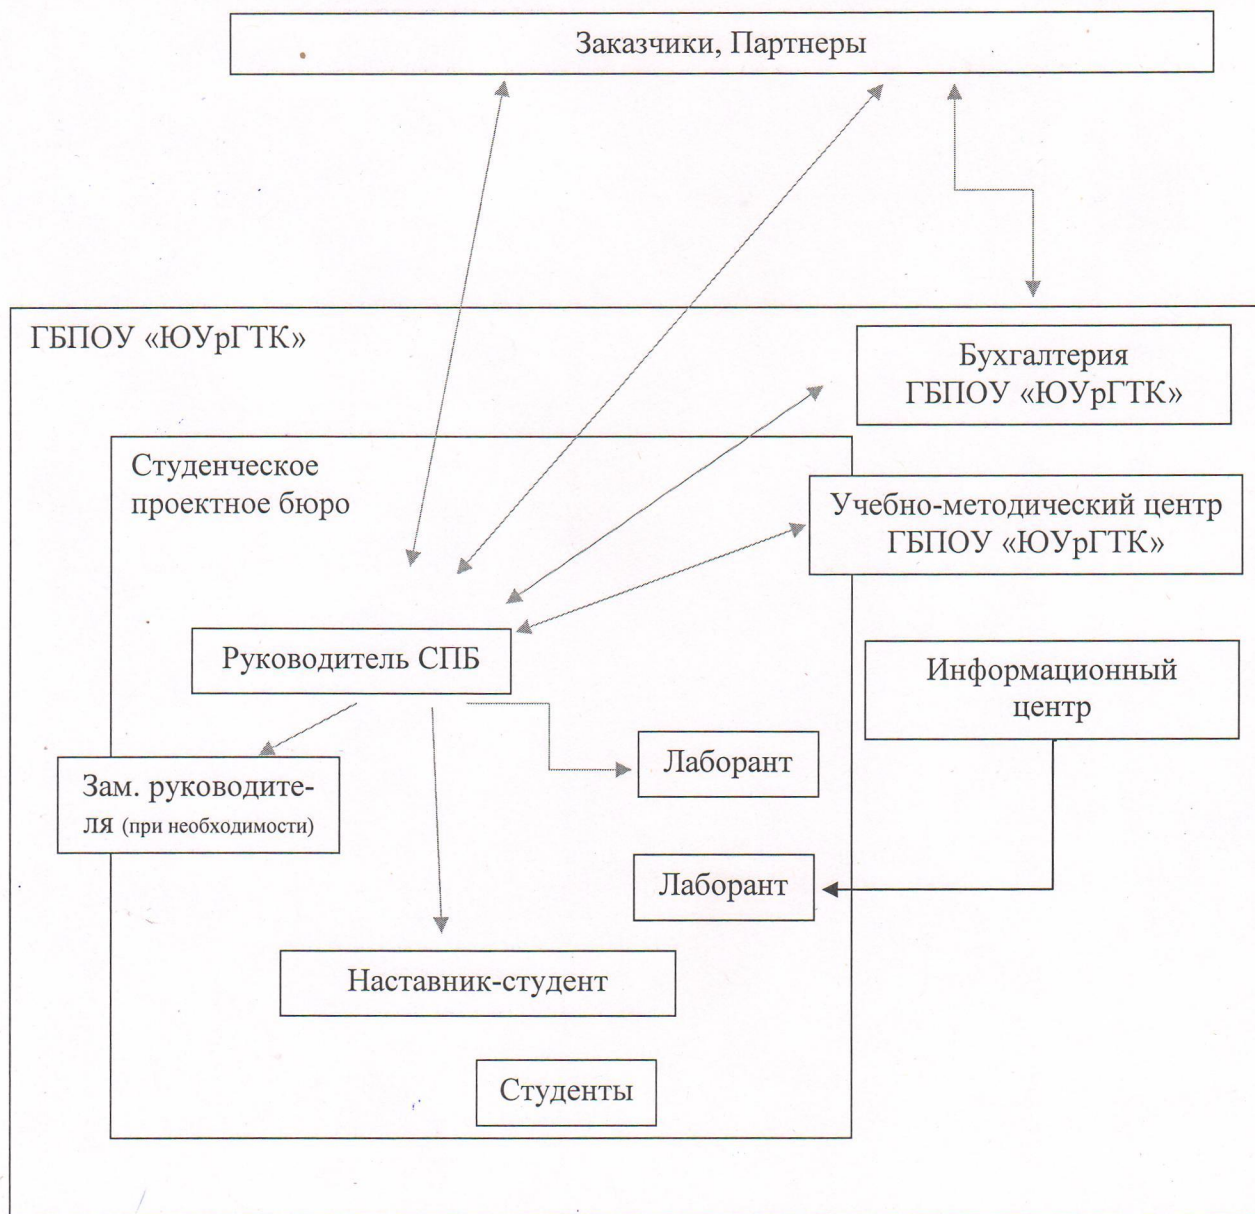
Заказчики, Партнеры

ГБПОУ «ЮУрГТК»

Бухгалтерия ГБПОУ «ЮУрГТК»

Студенческое проектное бюро

Учебно-методический центр ГБПОУ «ЮУрГТК»

Руководитель СПБ

Информационный центр

Лаборант

Зам. руководителя (при необходимости)

Лаборант

Наставник-студент

Студенты